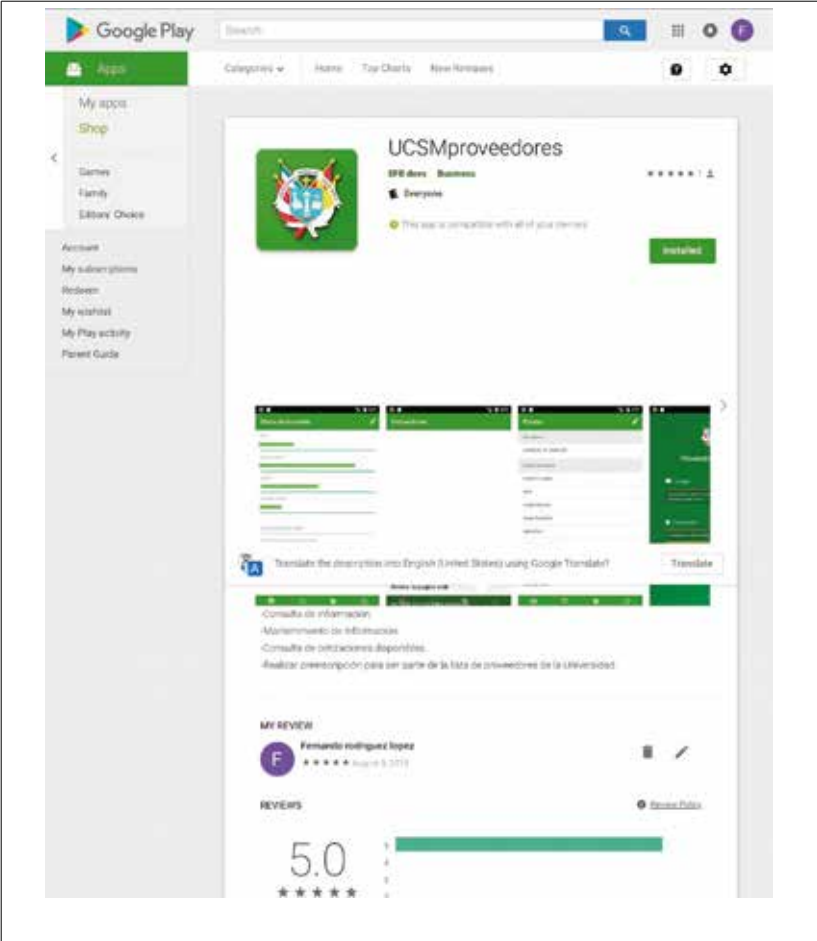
Google Play

Search

F

Apps

Categories

Home

Top Charts

New Releases

My apps

Shop

Games

Family

Editors' Choice

Account

My subscriptions

Redeem

My wishlist

My Play activity

Parent Guide

UCSMproveedores

EPB devs Business

Everyone

This app is compatible with all of your devices.

Installed

Translate the description into English (United States) using Google Translate?

Translate

-Consulta de información.

-Mantenimiento de información.

-Consulta de cotizaciones disponibles.

-Realizar preinscripción para ser parte de la lista de proveedores de la Universidad.

MY REVIEW

F

Fernando rodriguez lopez

August 8, 2019

REVIEWS

Review Policy

5.0

5

4

3

2